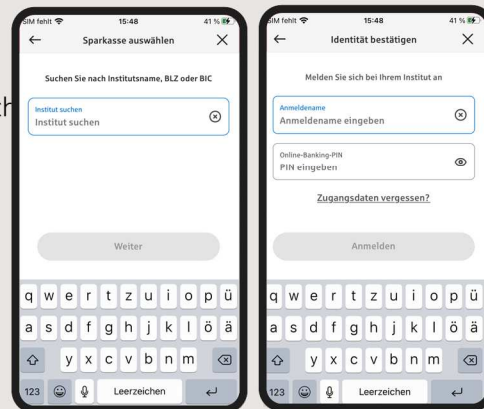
SIM fehlt 15:48 41 %

←
Sparkasse auswählen
×

Suchen Sie nach Institutsname, BLZ oder BIC

Institut suchen
Institut suchen

Weiter

q w e r t z u i o p ü
a s d f g h j k l ö ä
y x c v b n m
123 Leerzeichen

SIM fehlt 15:48 41 %

←
Identität bestätigen
×

Melden Sie sich bei Ihrem Institut an

Anmeldename
Anmeldename eingeben

Online-Banking-PIN
PIN eingeben

Zugangsdaten vergessen?

Anmelden

q w e r t z u i o p ü
a s d f g h j k l ö ä
y x c v b n m
123 Leerzeichen